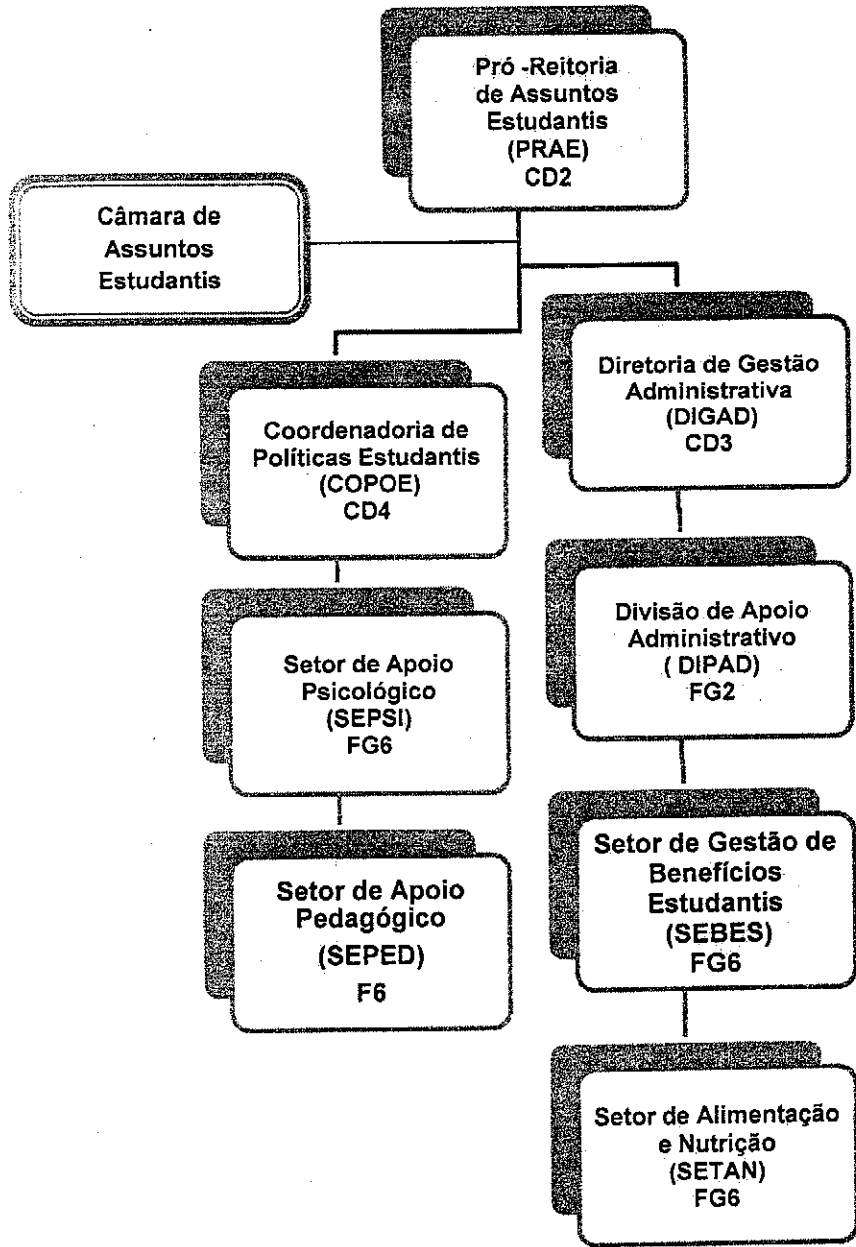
Pró -Reitoria de Assuntos Estudantis (PRAE) CD2

Câmara de Assuntos Estudantis

Coordenadoria de Políticas Estudantis (COPOE) CD4

Setor de Apoio Psicológico (SEPSI) FG6

Setor de Apoio Pedagógico (SEPED) F6

Diretoria de Gestão Administrativa (DIGAD) CD3

Divisão de Apoio Administrativo ( DIPAD) FG2

Setor de Gestão de Benefícios Estudantis (SEBES) FG6

Setor de Alimentação e Nutrição (SETAN) FG6